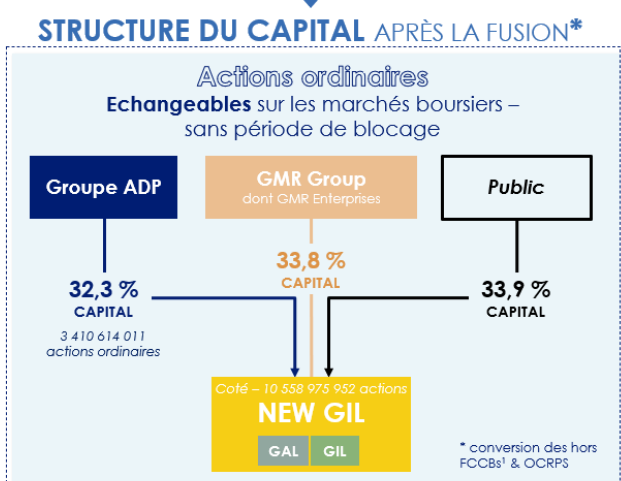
STRUCTURE DU CAPITAL APRÈS LA FUSION*

Actions ordinaires
Echangeables sur les marchés boursiers – sans période de blocage

Groupe ADP

GMR Group
dont GMR Enterprises

Public

32,3 %
CAPITAL
3 410 614 011 actions ordinaires

33,8 %
CAPITAL

33,9 %
CAPITAL

Coté – 10 558 975 952 actions
NEW GIL
GAL GIL

* conversion des hors FCCBs¹ & OCRPS